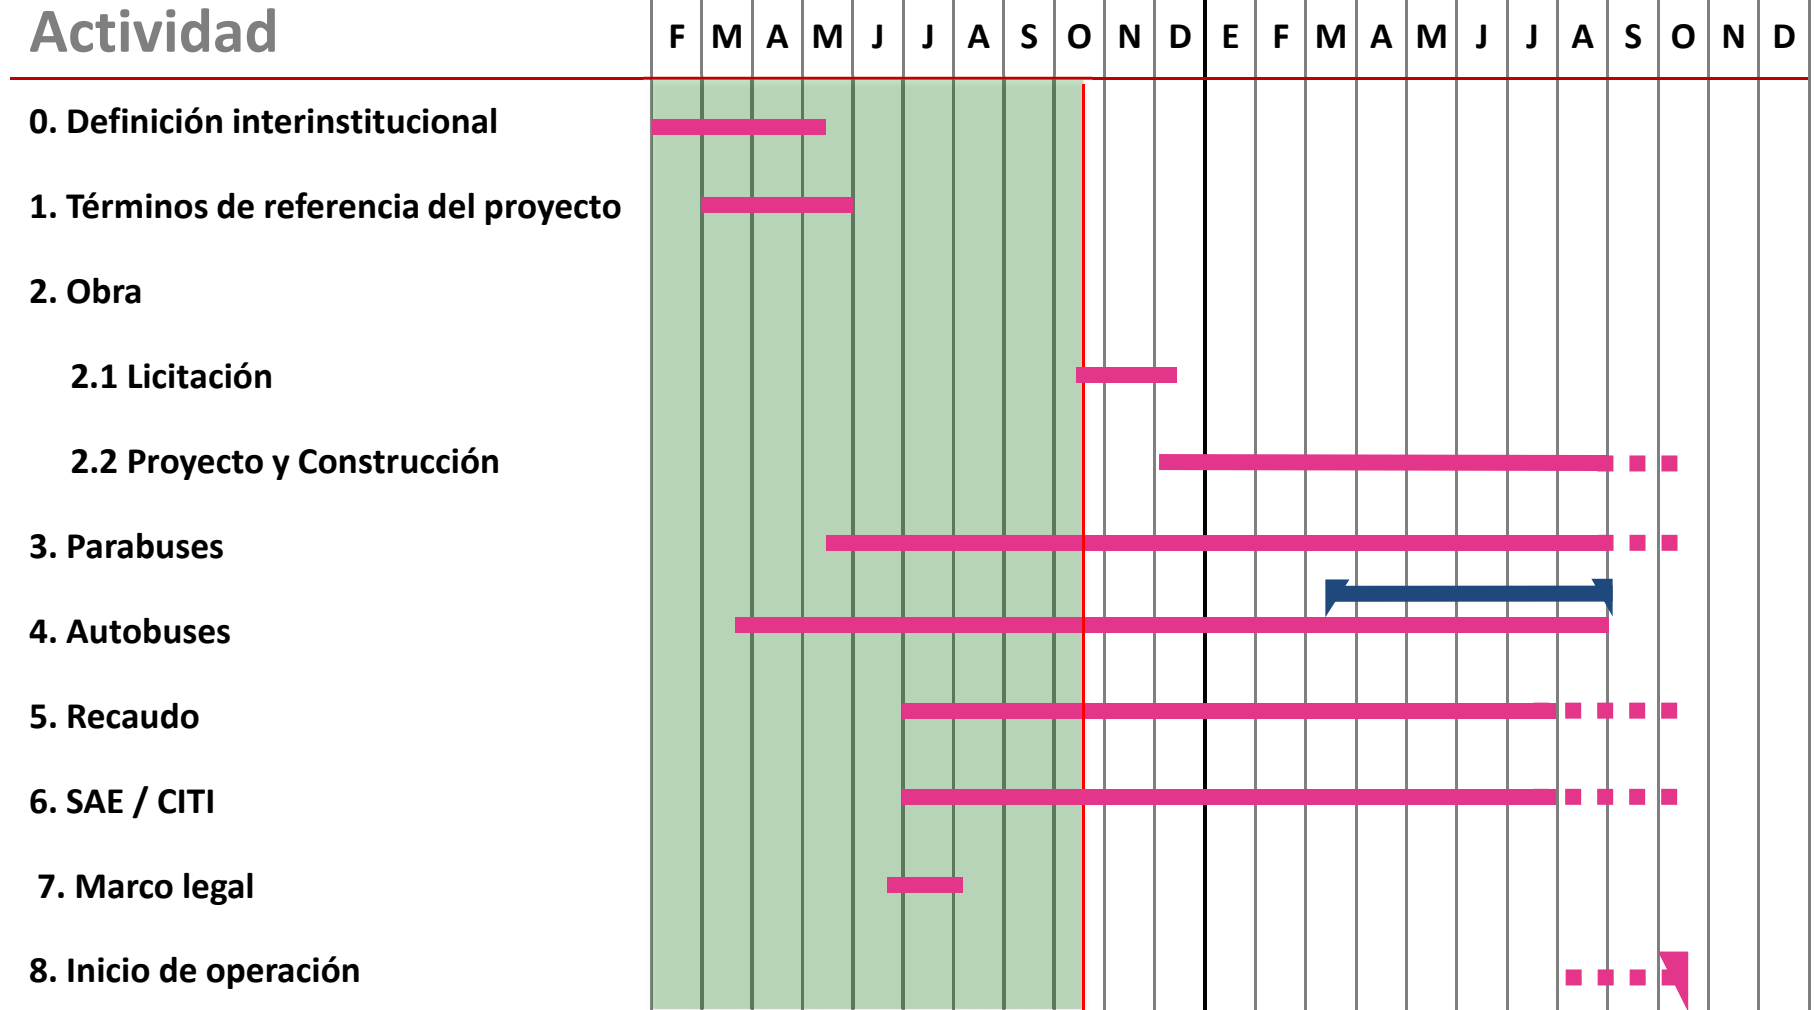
| Actividad | F | M | A | M | J | J | A | S | O | N | D | E | F | M | A | M | J | J | A | S | O | N | D |
|---|---|---|---|---|---|---|---|---|---|---|---|---|---|---|---|---|---|---|---|---|---|---|---|
| 0. Definición interinstitucional | | | | | | | | | | | | | | | | | | | | | | | |
| 1. Términos de referencia del proyecto | | | | | | | | | | | | | | | | | | | | | | | |
| 2. Obra | | | | | | | | | | | | | | | | | | | | | | | |
| 2.1 Licitación | | | | | | | | | | | | | | | | | | | | | | | |
| 2.2 Proyecto y Construcción | | | | | | | | | | | | | | | | | | | | | | | |
| 3. Parabuses | | | | | | | | | | | | | | | | | | | | | | | |
| 4. Autobuses | | | | | | | | | | | | | | | | | | | | | | | |
| 5. Recaudo | | | | | | | | | | | | | | | | | | | | | | | |
| 6. SAE / CITI | | | | | | | | | | | | | | | | | | | | | | | |
| 7. Marco legal | | | | | | | | | | | | | | | | | | | | | | | |
| 8. Inicio de operación | | | | | | | | | | | | | | | | | | | | | | | |